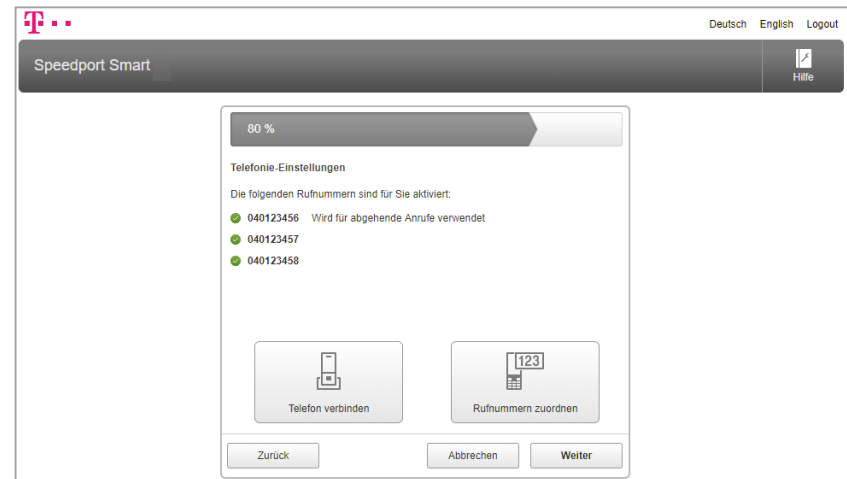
T · ·
Deutsch English Logout

Speedport Smart

Hilfe

80 %

Telefonie-Einstellungen

Die folgenden Rufnummern sind für Sie aktiviert:

040123456 Wird für abgehende Anrufe verwendet

040123457

040123458

123

Telefon verbinden

Rufnummern zuordnen

Zurück

Abbrechen

Weiter